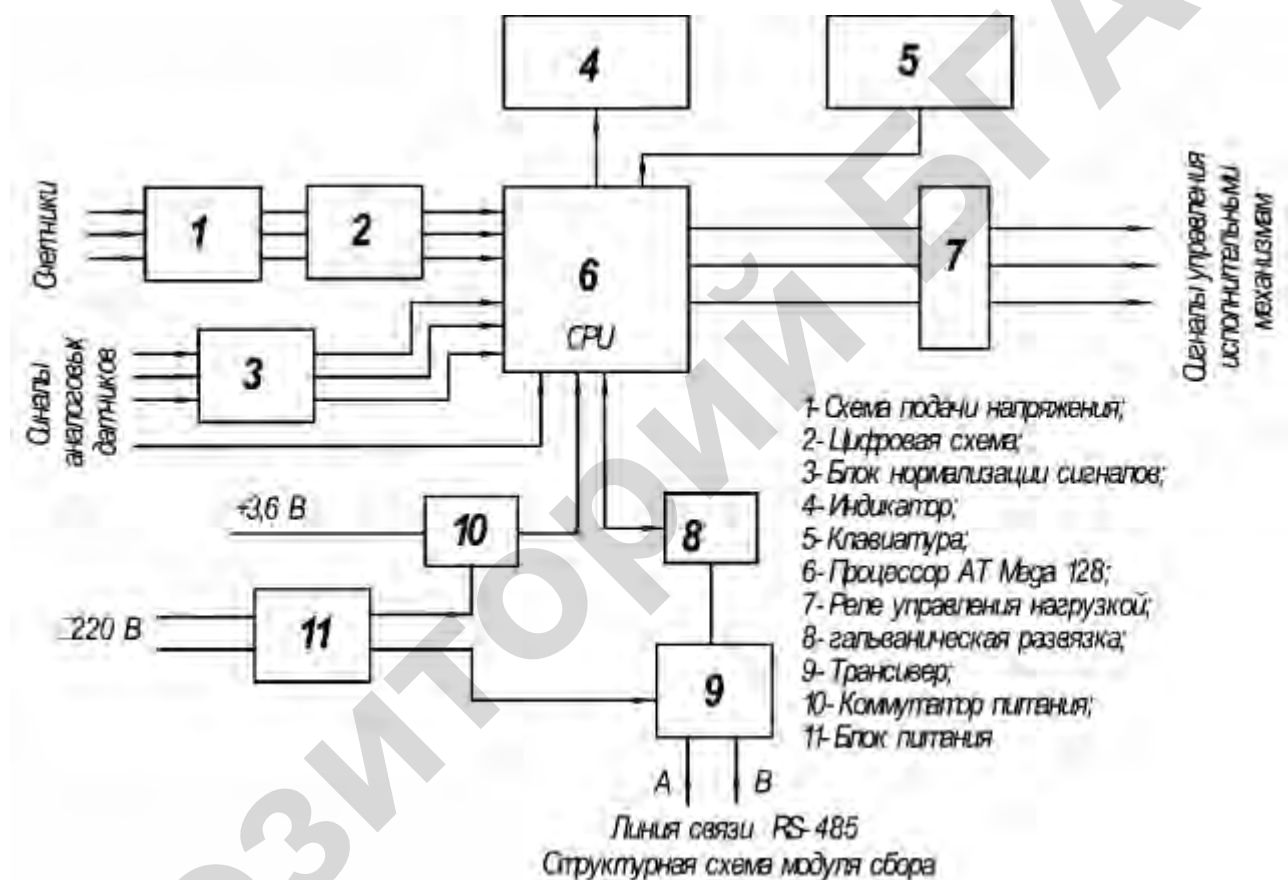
4

5

Счетчики

1

2

6

CPU

7

Сигналы управления исполнительными механизмами

Сигналы аналоговых датчиков

3

1- Схема подачи напряжения;
2- Цифровая схема;
3- Блок нормализации сигналов;
4- Индикатор;
5- Клавиатура;
6- Процессор AT Mega 128;
7- Реле управления нагрузкой;
8- гальваническая развязка;
9- Трансивер;
10- Коммутатор питания;
11- Блок питания

+3,6 В

10

8

~220 В

11

9

A

B

Линия связи RS-485
Структурная схема модуля сбора

Репозиторий БГА